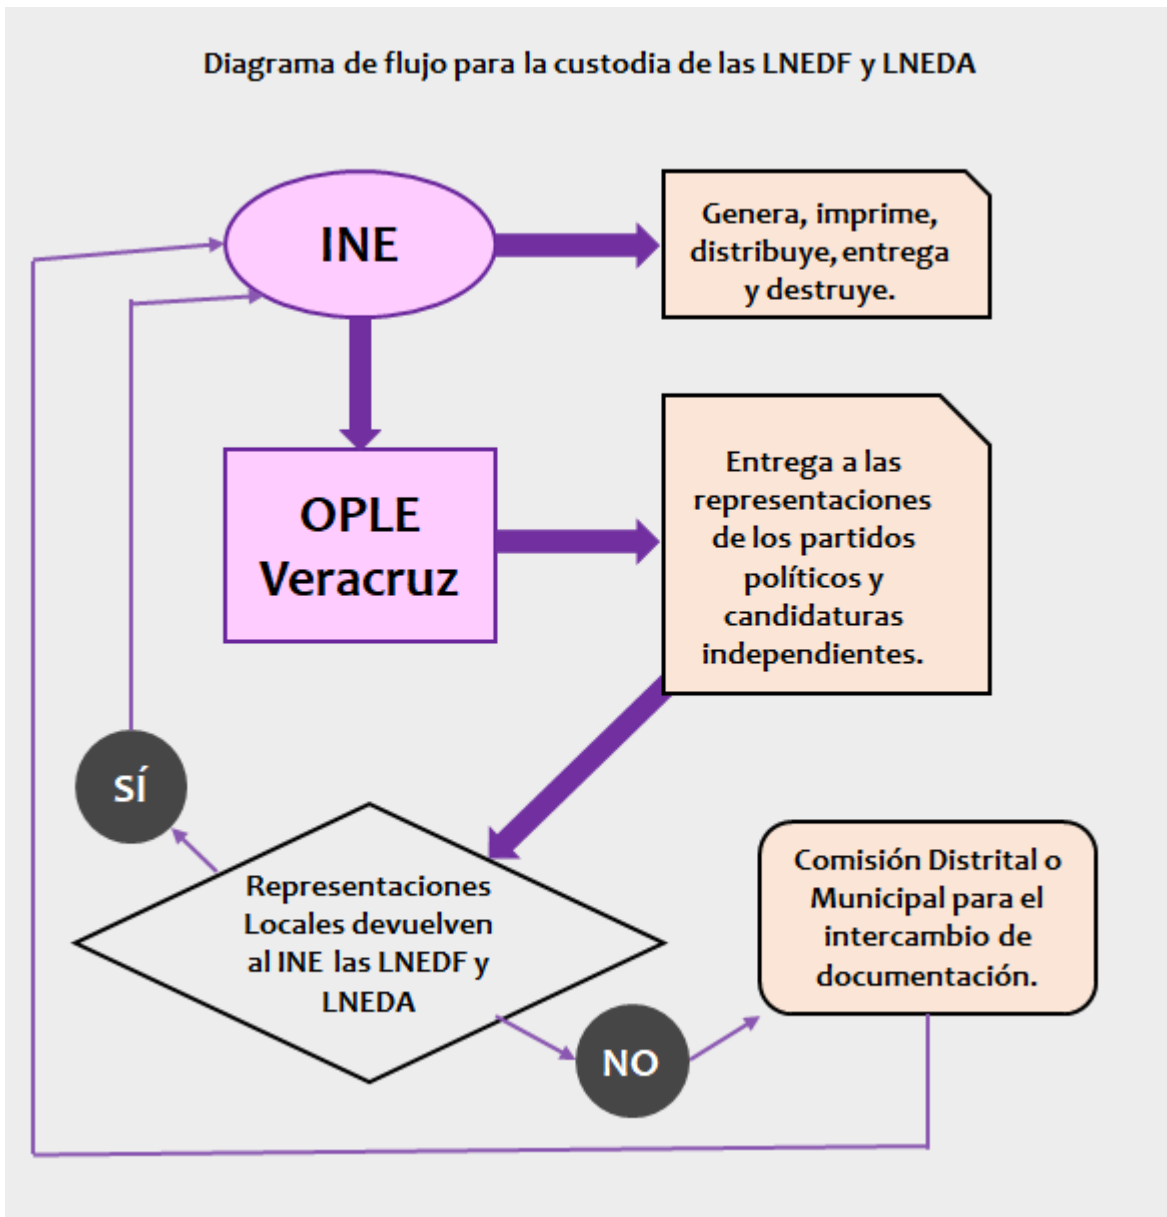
Diagrama de flujo para la custodia de las LNEDF y LNEDA

INE

Genera, imprime, distribuye, entrega y destruye.

OPLE Veracruz

Entrega a las representaciones de los partidos políticos y candidaturas independientes.

SÍ

Representaciones Locales devuelven al INE las LNEDF y LNEDA

Comisión Distrital o Municipal para el intercambio de documentación.

NO